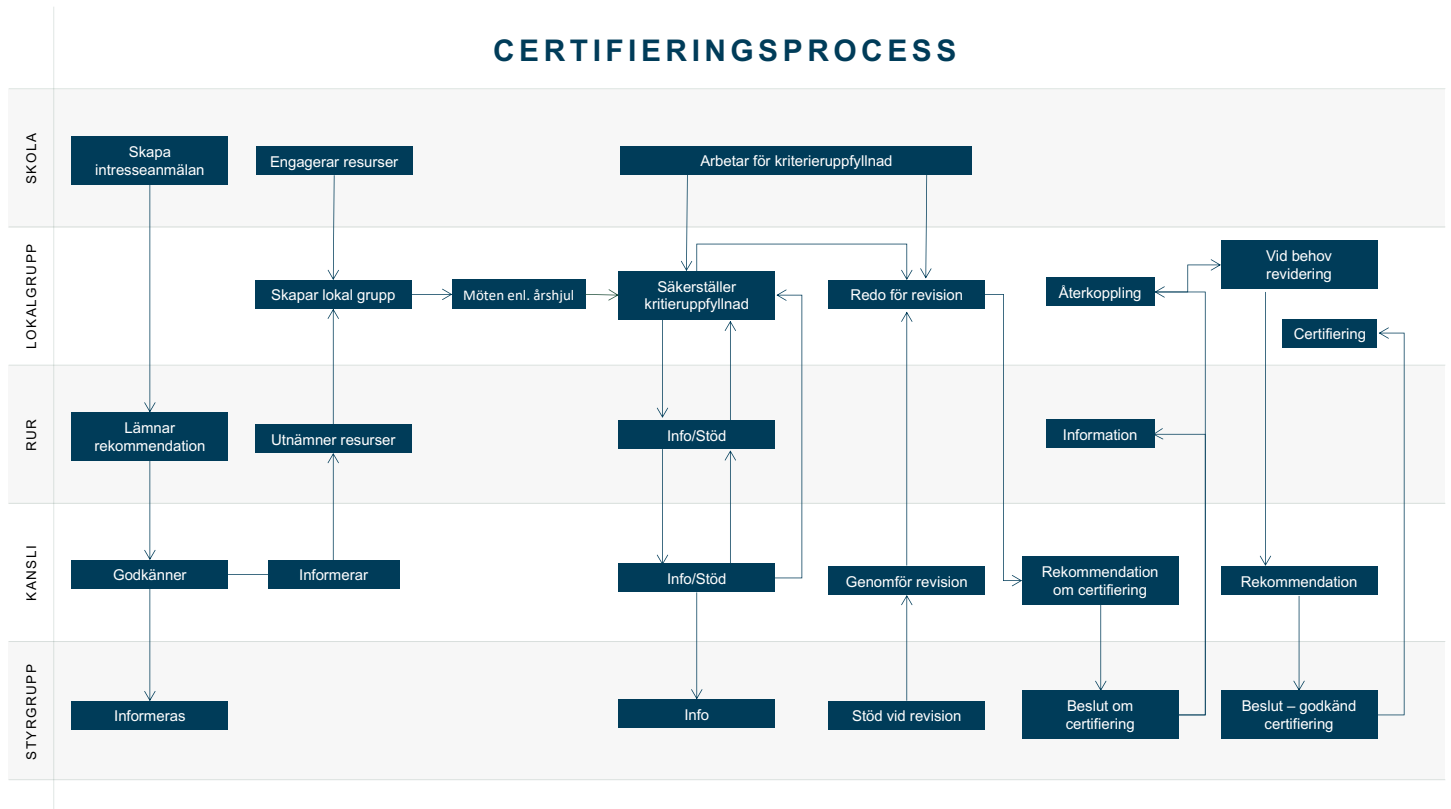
CERTIFIERINGSPROCESS

SKOLA

Skapa intresseanmälan

Engagerar resurser

Arbetar för kriterieruppfyllnad

LOKALGRUPP

Skapar lokal grupp

Möten enl. årshjul

Säkerställer kritieruppfyllnad

Redo för revision

Återkoppling

Vid behov revidering

Certifiering

RUR

Lämnar rekommendation

Utnämner resurser

Info/Stöd

Information

KANSLI

Godkänner

Informerar

Info/Stöd

Genomför revision

Rekommendation om certifiering

Rekommendation

STYRGRUPP

Informeras

Info

Stöd vid revision

Beslut om certifiering

Beslut – godkänd certifiering